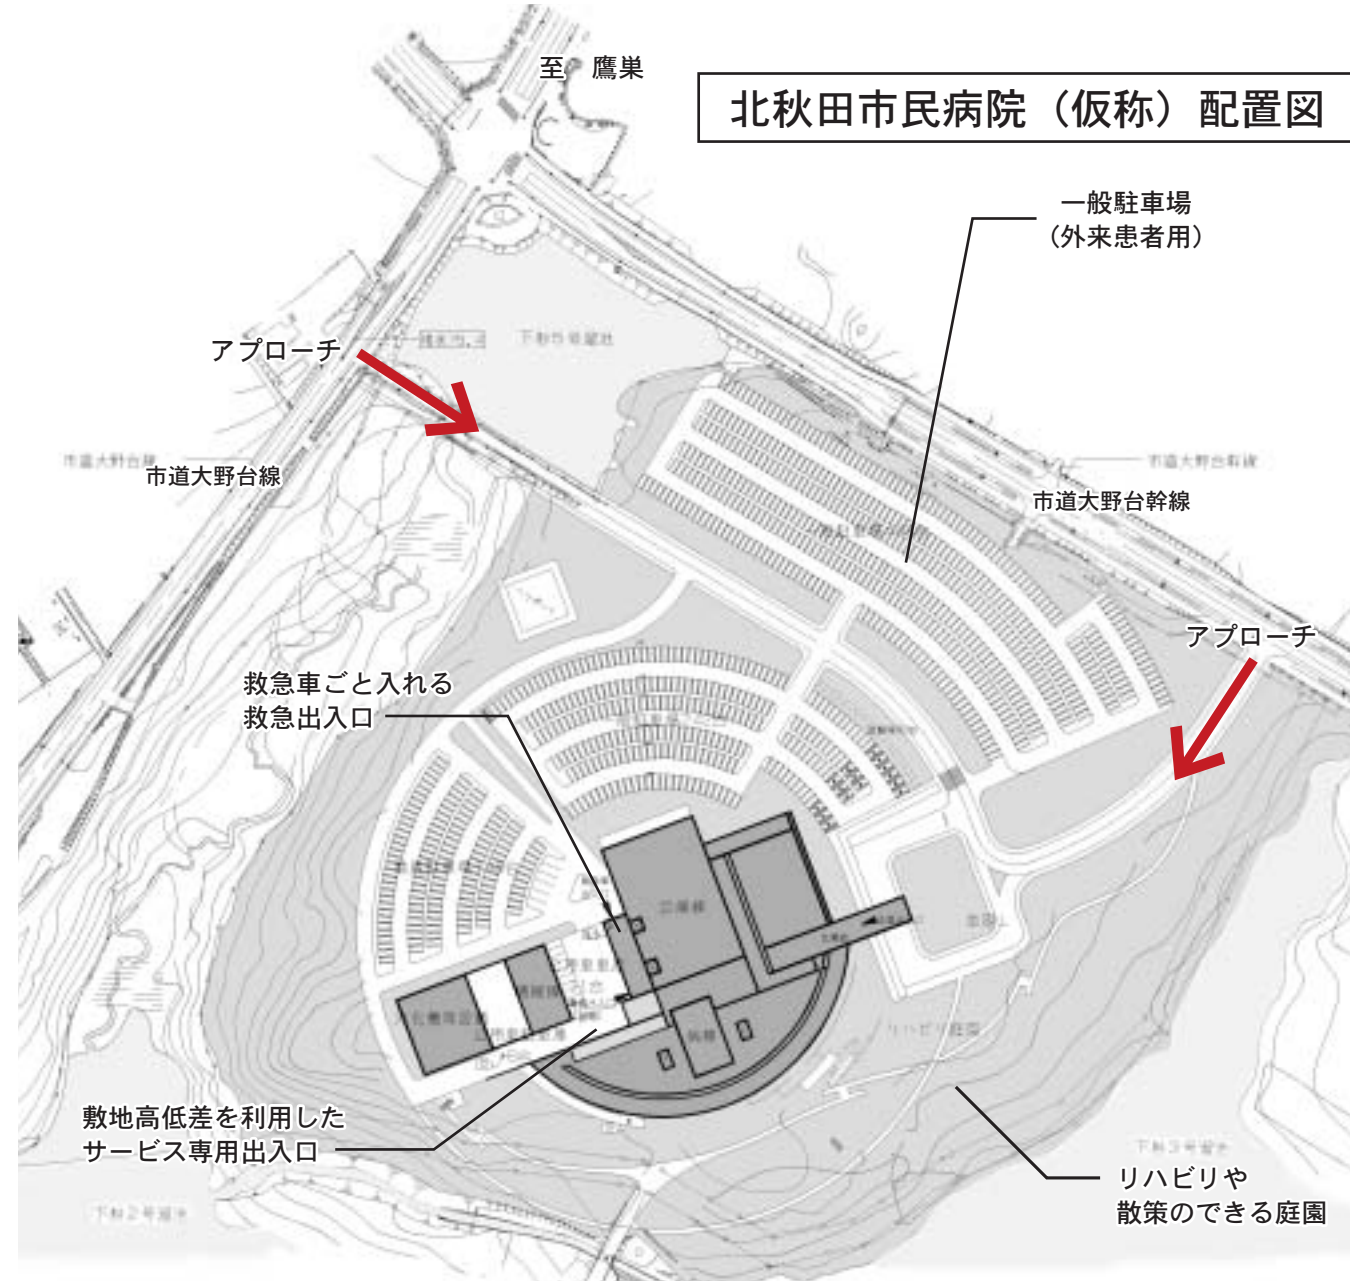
至　鷹巣

北秋田市民病院（仮称）配置図

一般駐車場
（外来患者用）

アプローチ

市道大野台線

市道大野台幹線

アプローチ

救急車ごと入れる
救急出入口

敷地高低差を利用した
サービス専用出入口

リハビリや
散策のできる庭園